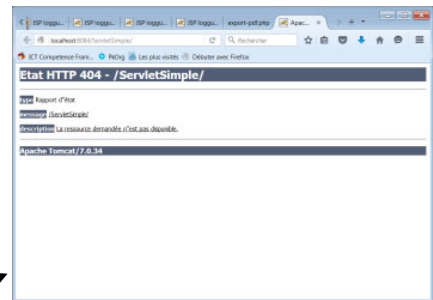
JSP loggu... | JSP loggu... | JSP loggu... | JSP loggu... | export-pdf.php | Apac... ×

localhost:8084/ServletSimple/ | C | Rechercher

ICT Competence Fram... | PhOrg | Les plus visités | Débuter avec Firefox

Etat HTTP 404 - /ServletSimple/

type Rapport d'état

message /ServletSimple/

description La ressource demandée n'est pas disponible.

Apache Tomcat/7.0.34